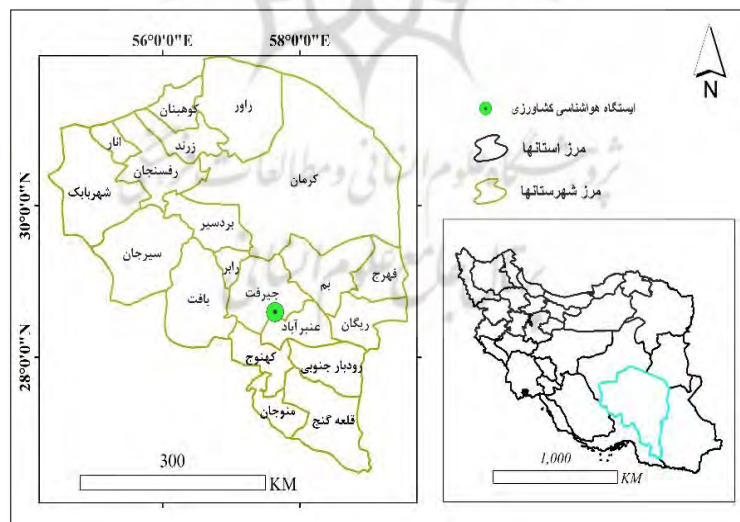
56°0'0"E
58°0'0"E
N
راور
کوهبنان
زرند
انار
رفسنجان
شهربابک
کرمان
بردسیر
سیرجان
رابر
بافت
جیرفت
بم
فهرج
عنبرآباد
ریگان
کهنوج
رودبار جنوبی
منوجان
قلعه گنج
30°0'0"N
28°0'0"N
ایستگاه هواشناسی کشاورزی
مرز استانها
مرز شهرستانها
300
KM
1,000
KM